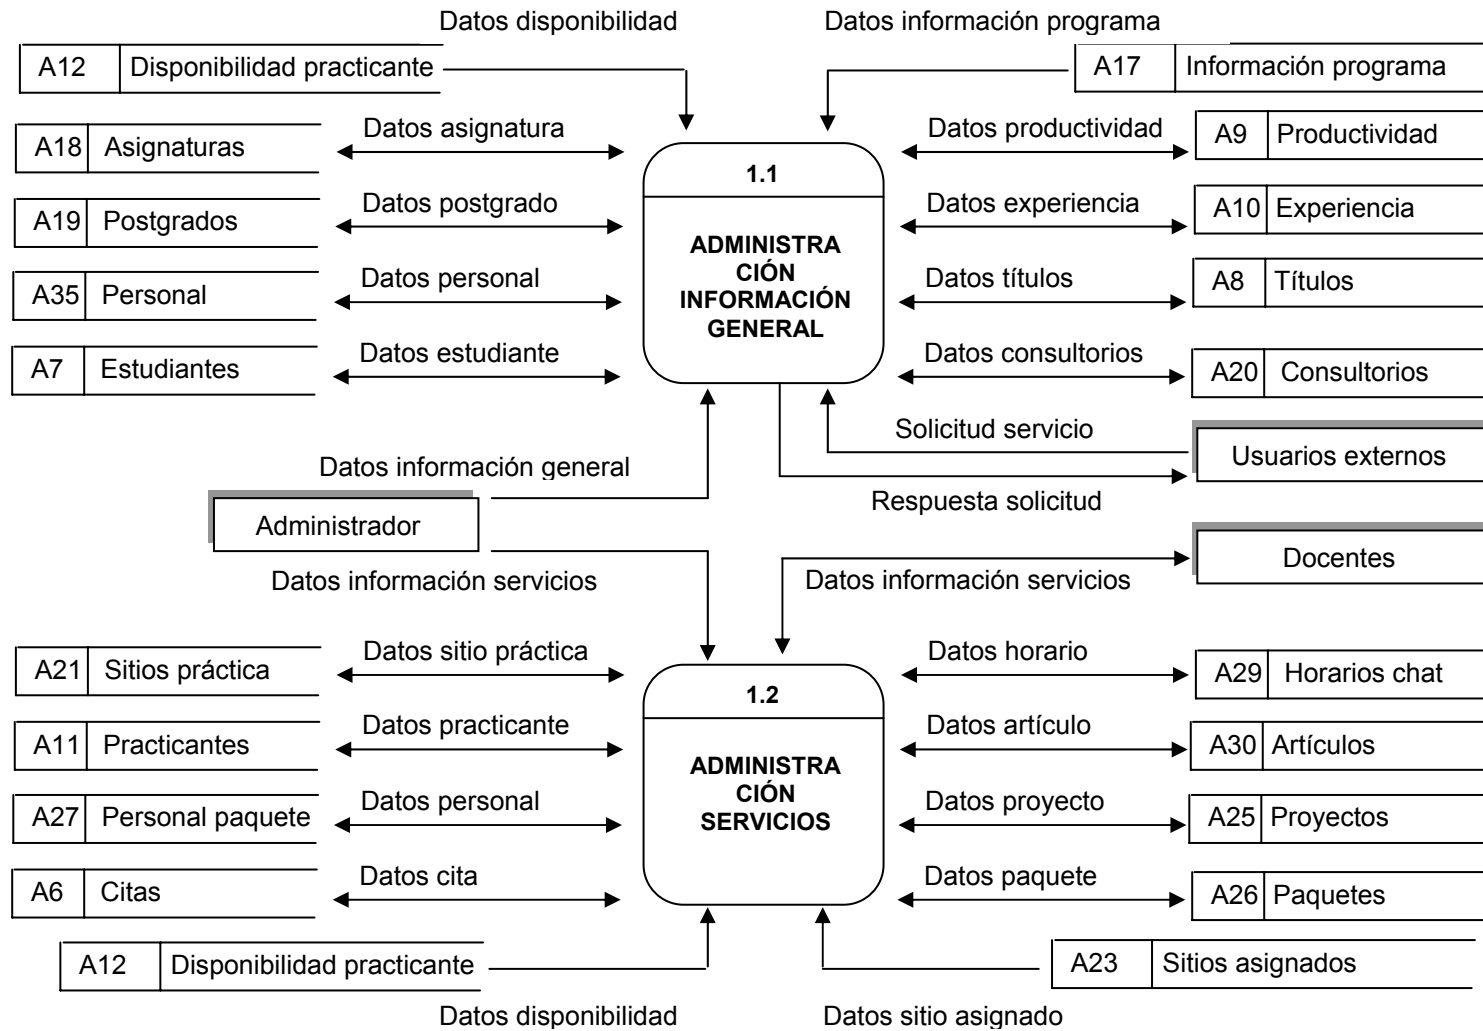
Datos disponibilidad

Datos información programa

A12 | Disponibilidad practicante

A17 | Información programa

A18 | Asignaturas

Datos asignatura

1.1

ADMINISTRACIÓN INFORMACIÓN GENERAL

Datos productividad

A9 | Productividad

A19 | Postgrados

Datos postgrado

Datos experiencia

A10 | Experiencia

A35 | Personal

Datos personal

Datos títulos

A8 | Títulos

A7 | Estudiantes

Datos estudiante

Datos consultorios

A20 | Consultorios

Solicitud servicio

Usuarios externos

Datos información general

Respuesta solicitud

Administrador

Datos información servicios

Docentes

Datos información servicios

A21 | Sitios práctica

Datos sitio práctica

1.2

ADMINISTRACIÓN SERVICIOS

Datos horario

A29 | Horarios chat

A11 | Practicantes

Datos practicante

Datos artículo

A30 | Artículos

A27 | Personal paquete

Datos personal

Datos proyecto

A25 | Proyectos

A6 | Citas

Datos cita

Datos paquete

A26 | Paquetes

A12 | Disponibilidad practicante

A23 | Sitios asignados

Datos disponibilidad

Datos sitio asignado